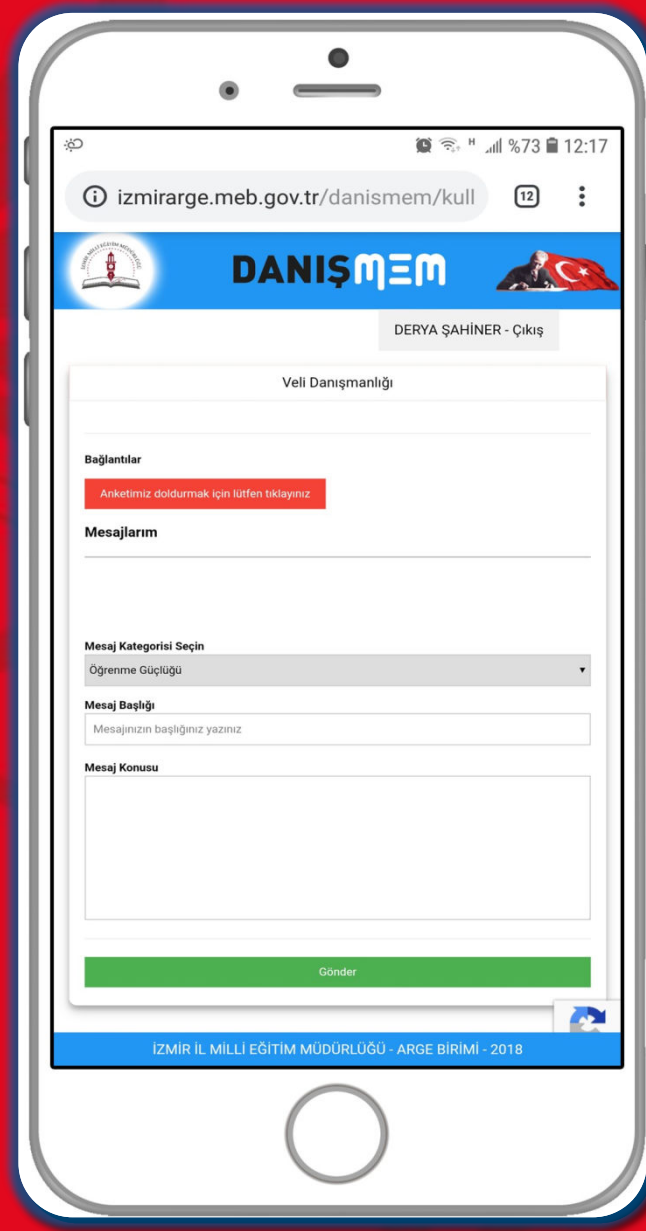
%73 12:17

izmirarge.meb.gov.tr/danismem/kull

12

DANIŞMEM

DERYA ŞAHİNER - Çıkış

Veli Danışmanlığı

Bağlantılar

Anketimiz doldurmak için lütfen tıklayınız

Mesajlarım

Mesaj Kategorisi Seçin

Öğrenme Güçlüğü

Mesaj Başlığı

Mesajınızın başlığınız yazınız

Mesaj Konusu

Gönder

İZMİR İL MİLLİ EĞİTİM MÜDÜRLÜĞÜ - ARGE BİRİMİ - 2018